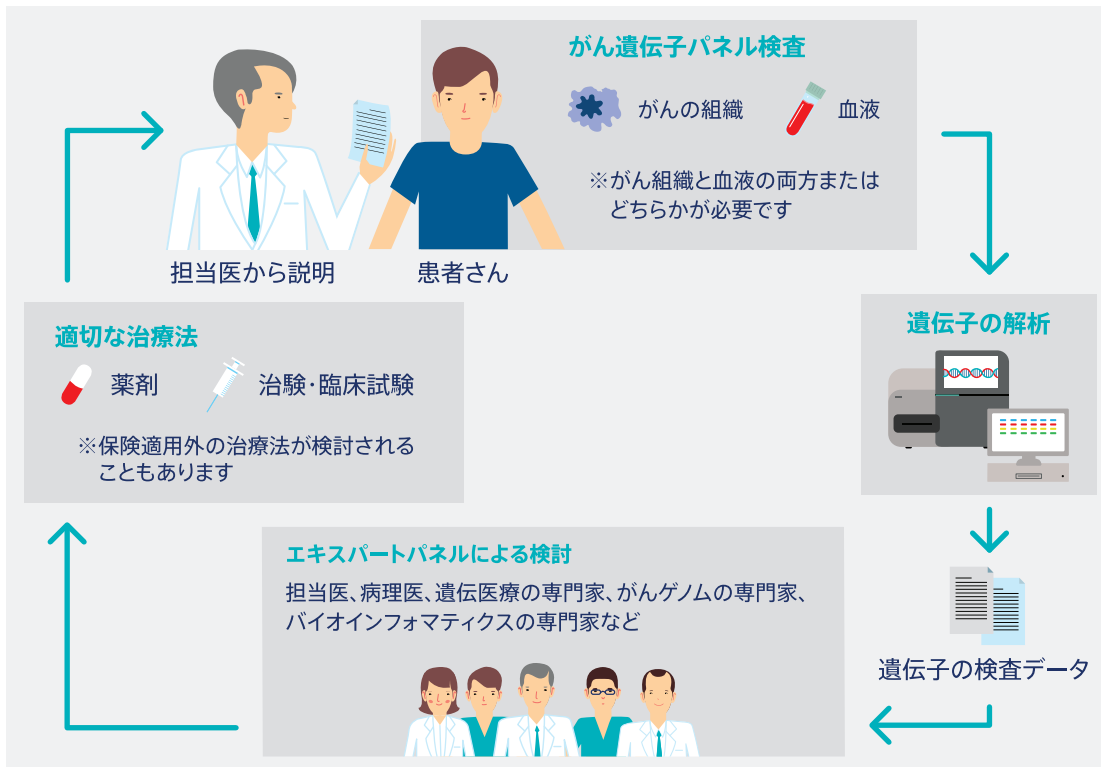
がん遺伝子パネル検査

がんの組織　血液

※がん組織と血液の両方または
どちらかが必要です

担当医から説明　患者さん

遺伝子の解析

遺伝子の検査データ

エキスパートパネルによる検討

担当医、病理医、遺伝医療の専門家、がんゲノムの専門家、バイオインフォマティクスの専門家など

適切な治療法

薬剤　治験・臨床試験

※保険適用外の治療法が検討されることもあります